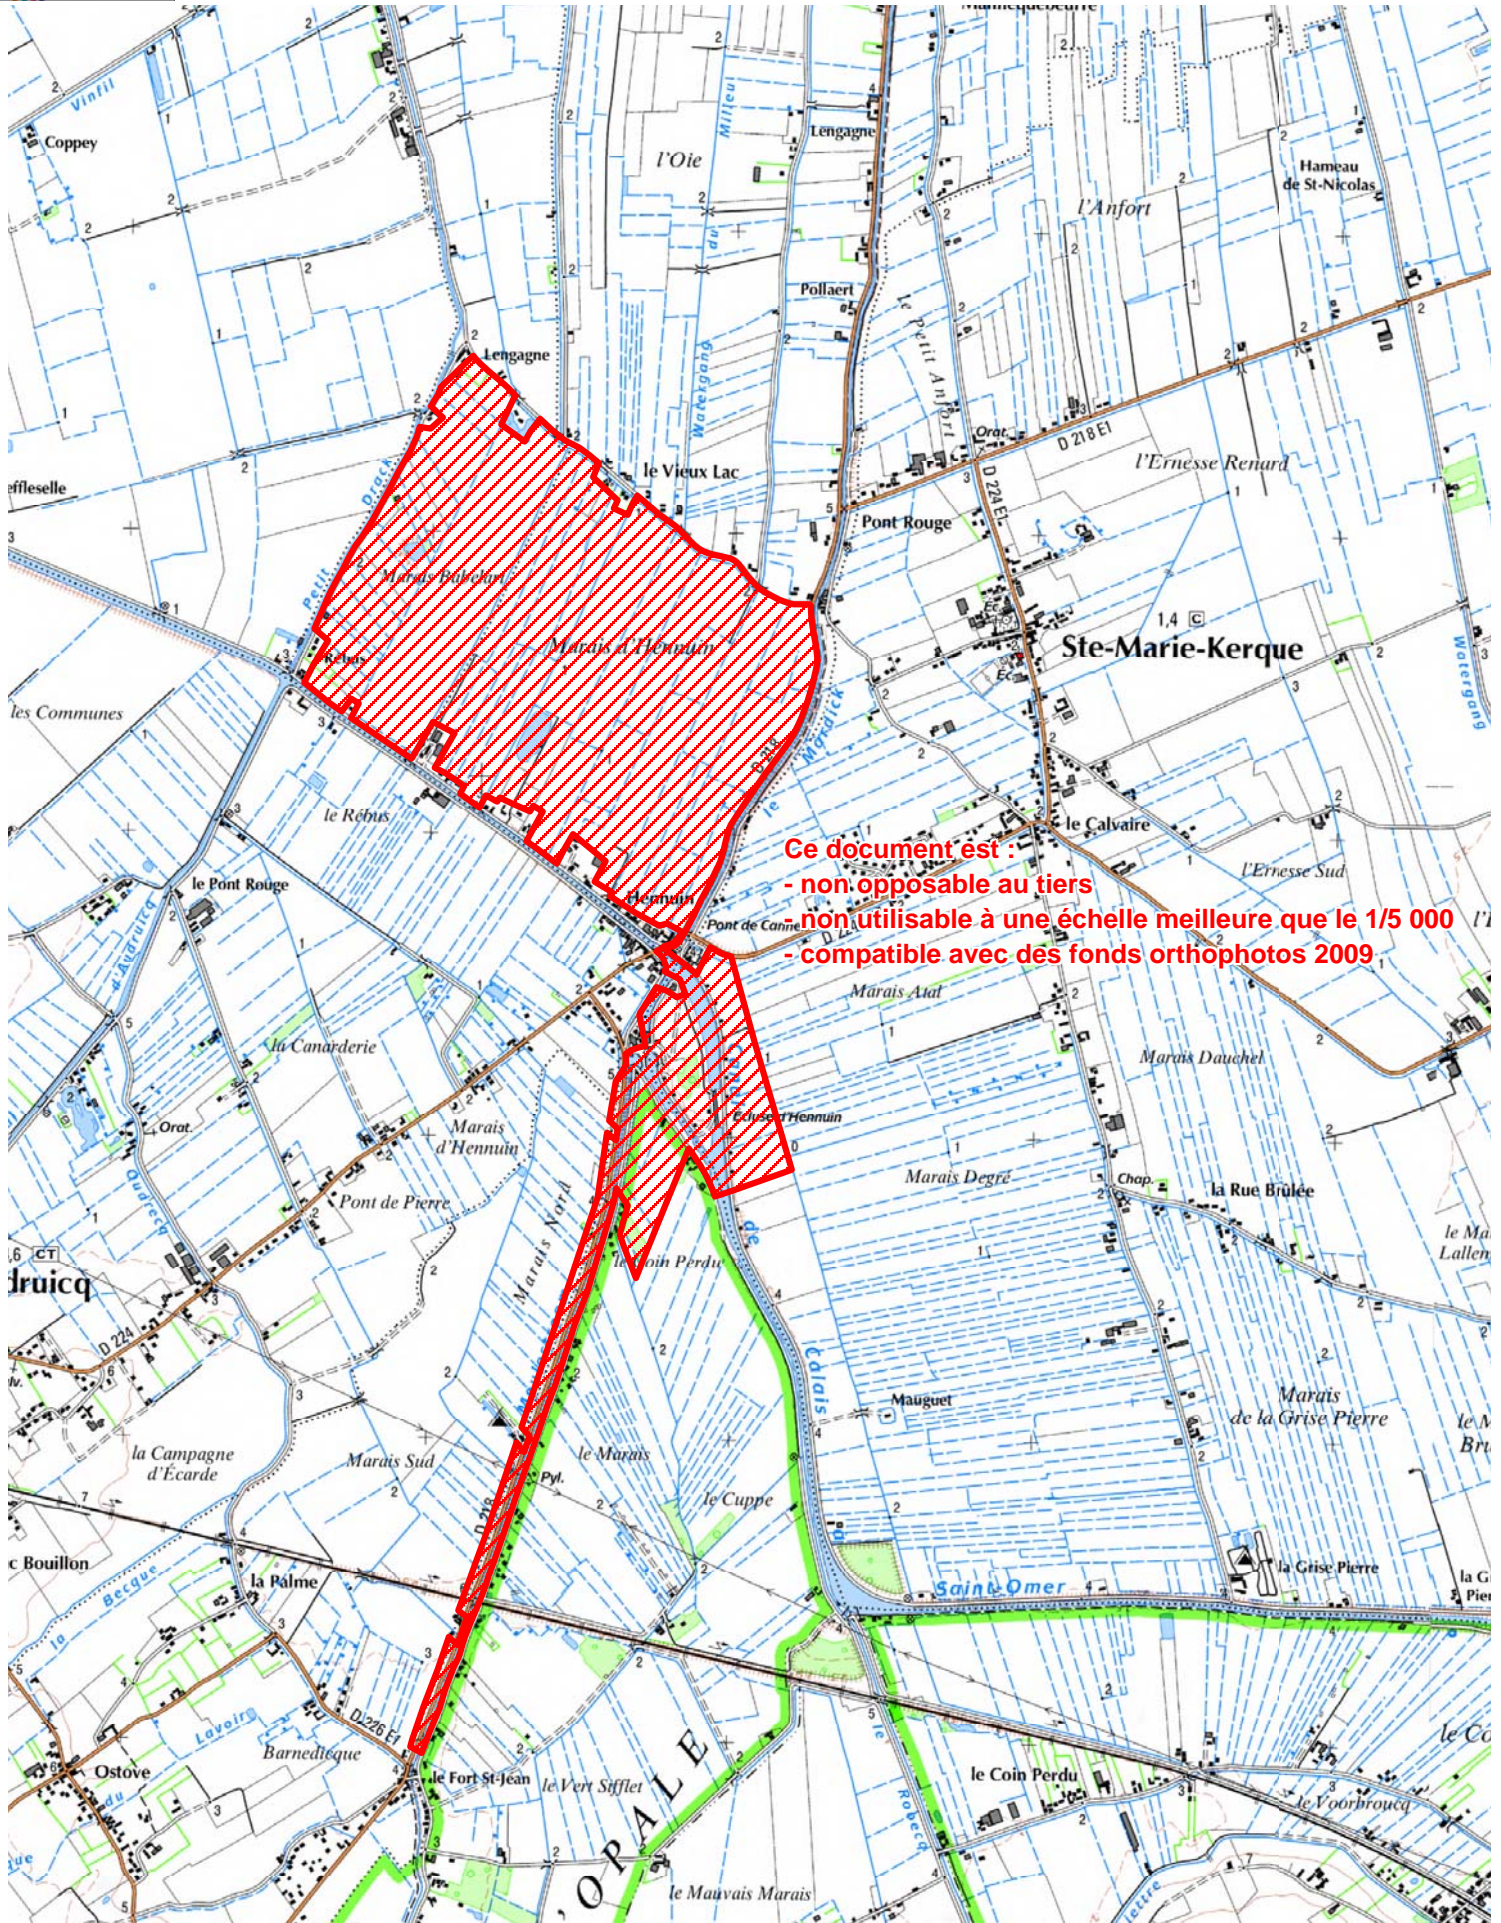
Ce document est :
- non opposable au tiers
- non utilisable à une échelle meilleure que le 1/5 000
- compatible avec des fonds orthophotos 2009

Coppey
Vinfil
l'Oie
Lengagne
Hameau de St-Nicolas
l'Anfort
Pollaert
le Petit Anfort
Watergang
Lengagne
le Vieux Lac
Orat.
D 218 E1
l'Ernesse Renard
Pont Rouge
D 224 E1
ffleselle
Marais Bakelart
Marais d'Hennuin
Rébus
1,4
Ste-Marie-Kerque
les Communes
le Rébus
le Calvaire
l'Ernesse Sud
le Pont Rouge
Hennuin
Pont de Canne
Marais Atal
la Canarderie
Marais Dauchel
Orat.
Marais d'Hennuin
Ecluse d'Hennuin
Marais Degré
Chap.
la Rue Brûlée
Pont de Pierre
Marais Nord
le Coin Perdu
druicq
D 224
Calais
Mauguet
Marais de la Grise Pierre
la Campagne d'Écarde
Marais Sud
le Marais
Pyl.
le Cuppe
c Bouillon
la Palme
Saint-Omer
la Grise Pierre
Lavoir
Barnedèque
D 226 E1
Ostove
le Fort St-Jean
le Vert Sifflet
OPALE
le Coin Perdu
le Voorbroucq
le Mauvais Marais
Robecq